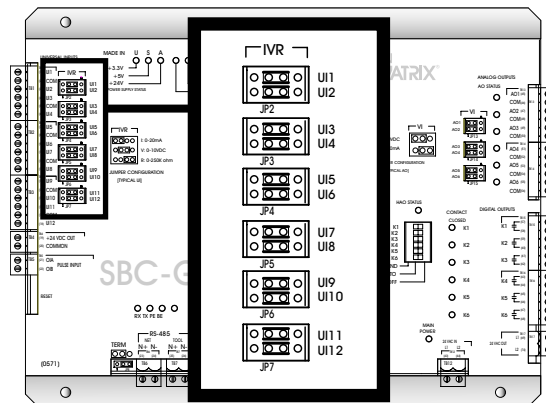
IVR
UI1
UI2
JP2
UI3
UI4
JP3
UI5
UI6
JP4
UI7
UI8
JP5
UI9
UI10
JP6
UI11
UI12
JP7

MADE IN U S A
+3.3V
+5V
+24V
POWER SUPPLY STATUS
UNIVERSAL INPUTS
UI1 COM UI2
UI3 COM UI4
UI5 COM UI6
UI7 COM UI8
UI9 COM UI10
UI11 COM UI12
IVR
I: 0-20mA
V: 0-10VDC
R: 0-250K ohm
JUMPER CONFIGURATION (TYPICAL UI)
+24 VDC OUT
COMMON
DIA
DIB
PULSE INPUT
RESET
SBC-G
RX TX PE BE
RS-485
NET
TOOL
N+ N- N+ N-
TERM
(0571)
ATRIX
ANALOG OUTPUTS
AO STATUS
AO1 COM AO2 COM AO3 COM AO4 COM AO5 COM AO6 COM
VI
JP10 JP11
VDC
mA
CONFIGURATION
(TYPICAL AO)
HAO STATUS
K1 K2 K3 K4 K5 K6
CONTACT CLOSED
K1 K2 K3 K4 K5 K6
DIGITAL OUTPUTS
MAIN POWER
24 VAC IN